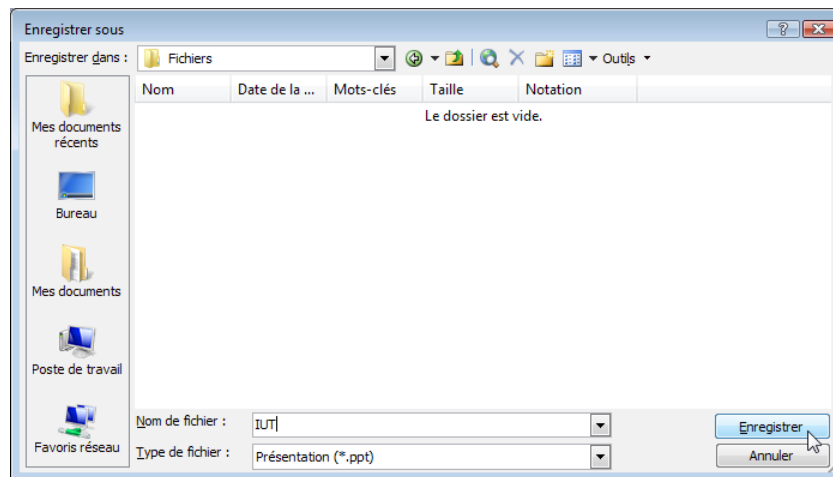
Enregistrer sous

?

Enregistrer dans : Fichiers

Outils

Nom | Date de la ... | Mots-clés | Taille | Notation

Le dossier est vide.

Mes documents récents

Bureau

Mes documents

Poste de travail

Favoris réseau

Nom de fichier : IUT

Type de fichier : Présentation (*.ppt)

Enregistrer

Annuler